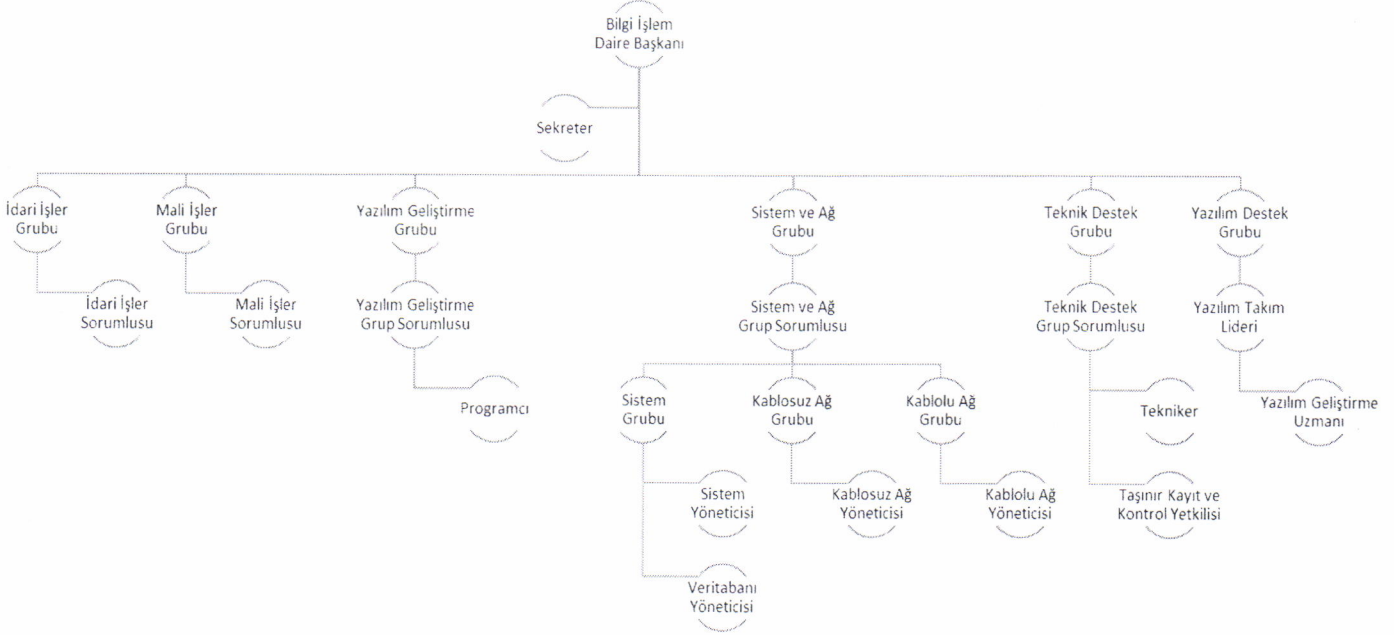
Bilgi İşlem Daire Başkanı

Sekreter

İdari İşler Grubu

İdari İşler Sorumlusu

Mali İşler Grubu

Mali İşler Sorumlusu

Yazılım Geliştirme Grubu

Yazılım Geliştirme Grup Sorumlusu

Programcı

Sistem ve Ağ Grubu

Sistem ve Ağ Grup Sorumlusu

Sistem Grubu

Sistem Yöneticisi

Veritabanı Yöneticisi

Kablosuz Ağ Grubu

Kablosuz Ağ Yöneticisi

Kablolu Ağ Grubu

Kablolu Ağ Yöneticisi

Teknik Destek Grubu

Teknik Destek Grup Sorumlusu

Tekniker

Taşınır Kayıt ve Kontrol Yetkilisi

Yazılım Destek Grubu

Yazılım Takım Lideri

Yazılım Geliştirme Uzmanı